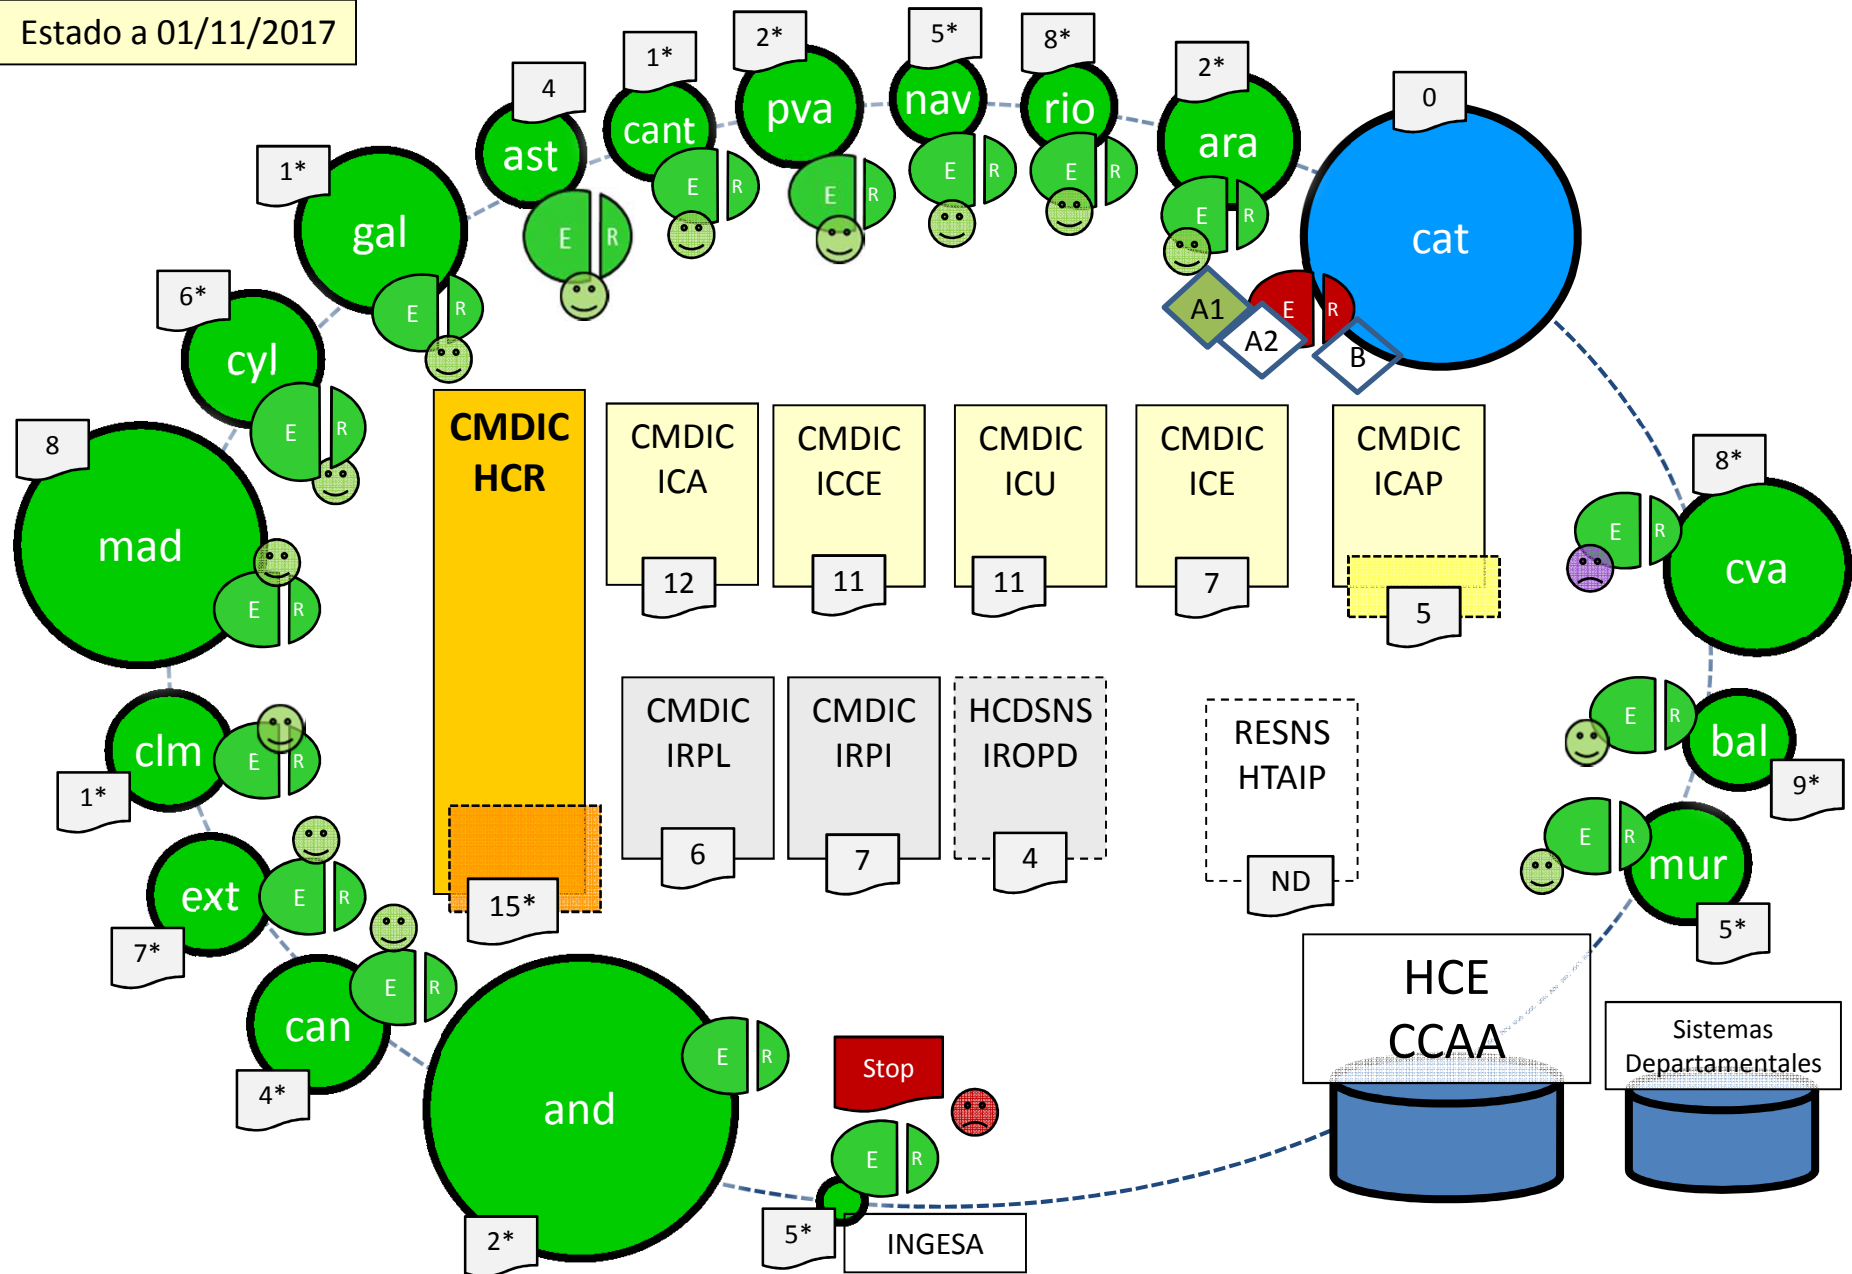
Estado a 01/11/2017

4
ast
E R

1*
cant
E R

2*
pva
E R

5*
nav
E R

8*
rio
E R

2*
ara
E R

0
cat
E R
A1
A2
B

1*
gal
E R

6*
cyl
E R

8
mad
E R

clm
E R
1*

ext
E R
7*

can
E R
4*

and
E R
2*

Stop
E R
5*
INGESA

CMDIC HCR
15*

CMDIC ICA
12

CMDIC ICCE
11

CMDIC ICU
11

CMDIC ICE
7

CMDIC ICAP
5

CMDIC IRPL
6

CMDIC IRPI
7

HCDSNS IROPD
4

RESNS HTAIP
ND

8*
cva
E R

bal
E R
9*

mur
E R
5*

HCE CCAA

Sistemas Departamentales